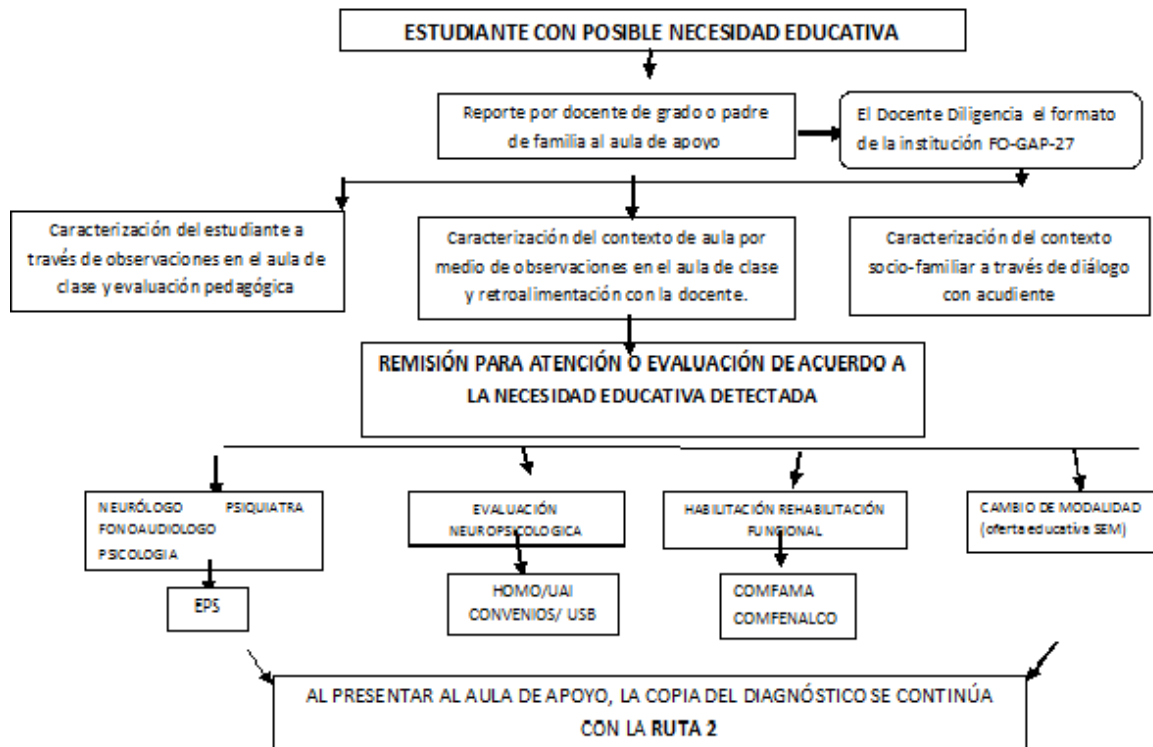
ESTUDIANTE CON POSIBLE NECESIDAD EDUCATIVA

Reporte por docente de grado o padre de familia al aula de apoyo

El Docente Diligencia el formato de la institución FO-GAP-27

Caracterización del estudiante a través de observaciones en el aula de clase y evaluación pedagógica

Caracterización del contexto de aula por medio de observaciones en el aula de clase y retroalimentación con la docente.

Caracterización del contexto socio-familiar a través de diálogo con acudiente

REMISIÓN PARA ATENCIÓN O EVALUACIÓN DE ACUERDO A LA NECESIDAD EDUCATIVA DETECTADA

NEURÓLOGO PSIQUIATRA FONOAUDIOLOGO PSICOLOGIA

EPS

EVALUACIÓN NEUROPSICOLOGICA

HOMO/UAI CONVENIOS/ USB

HABILITACIÓN REHABILITACIÓN FUNCIONAL

COMFAMA COMFENALCO

CAMBIO DE MODALIDAD (oferta educativa SEM)

AL PRESENTAR AL AULA DE APOYO, LA COPIA DEL DIAGNÓSTICO SE CONTINÚA CON LA RUTA 2